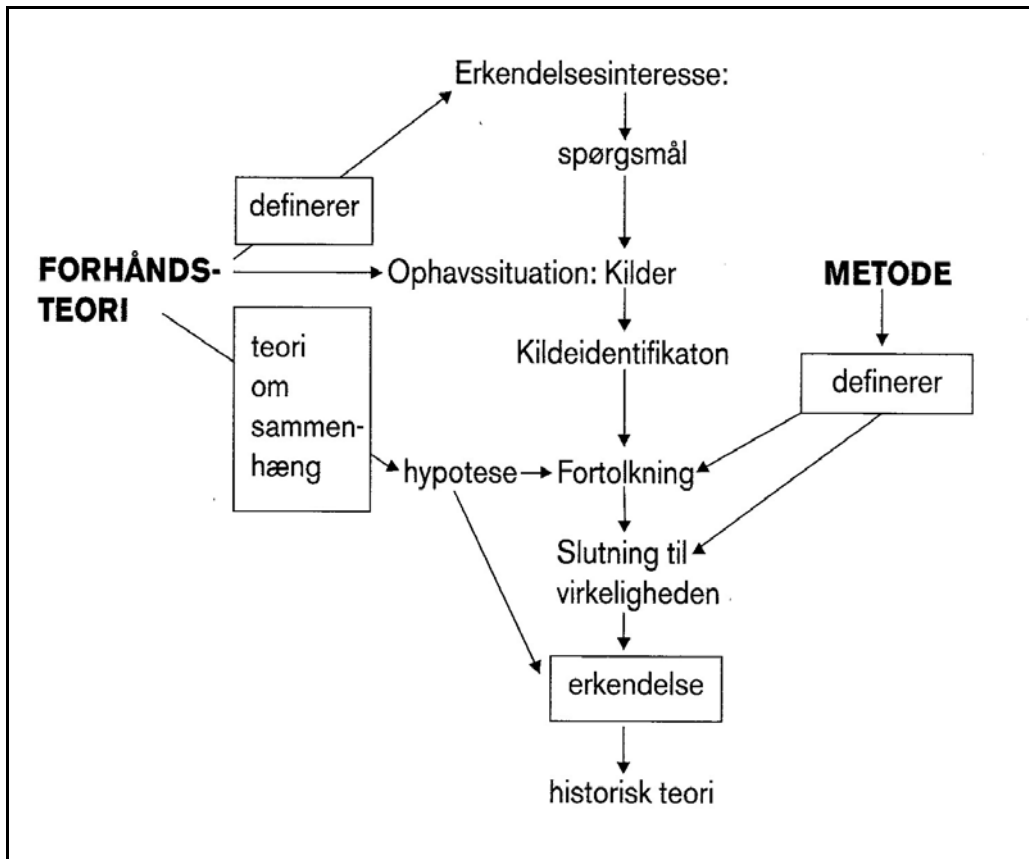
Erkendelsesinteresse:

spørgsmål

definerer

FORHÅNDSTEORI

Ophavssituation: Kilder

METODE

teori om sammenhæng

Kildeidentifikaton

definerer

hypotese

Fortolkning

Slutning til virkeligheden

erkendelse

historisk teori